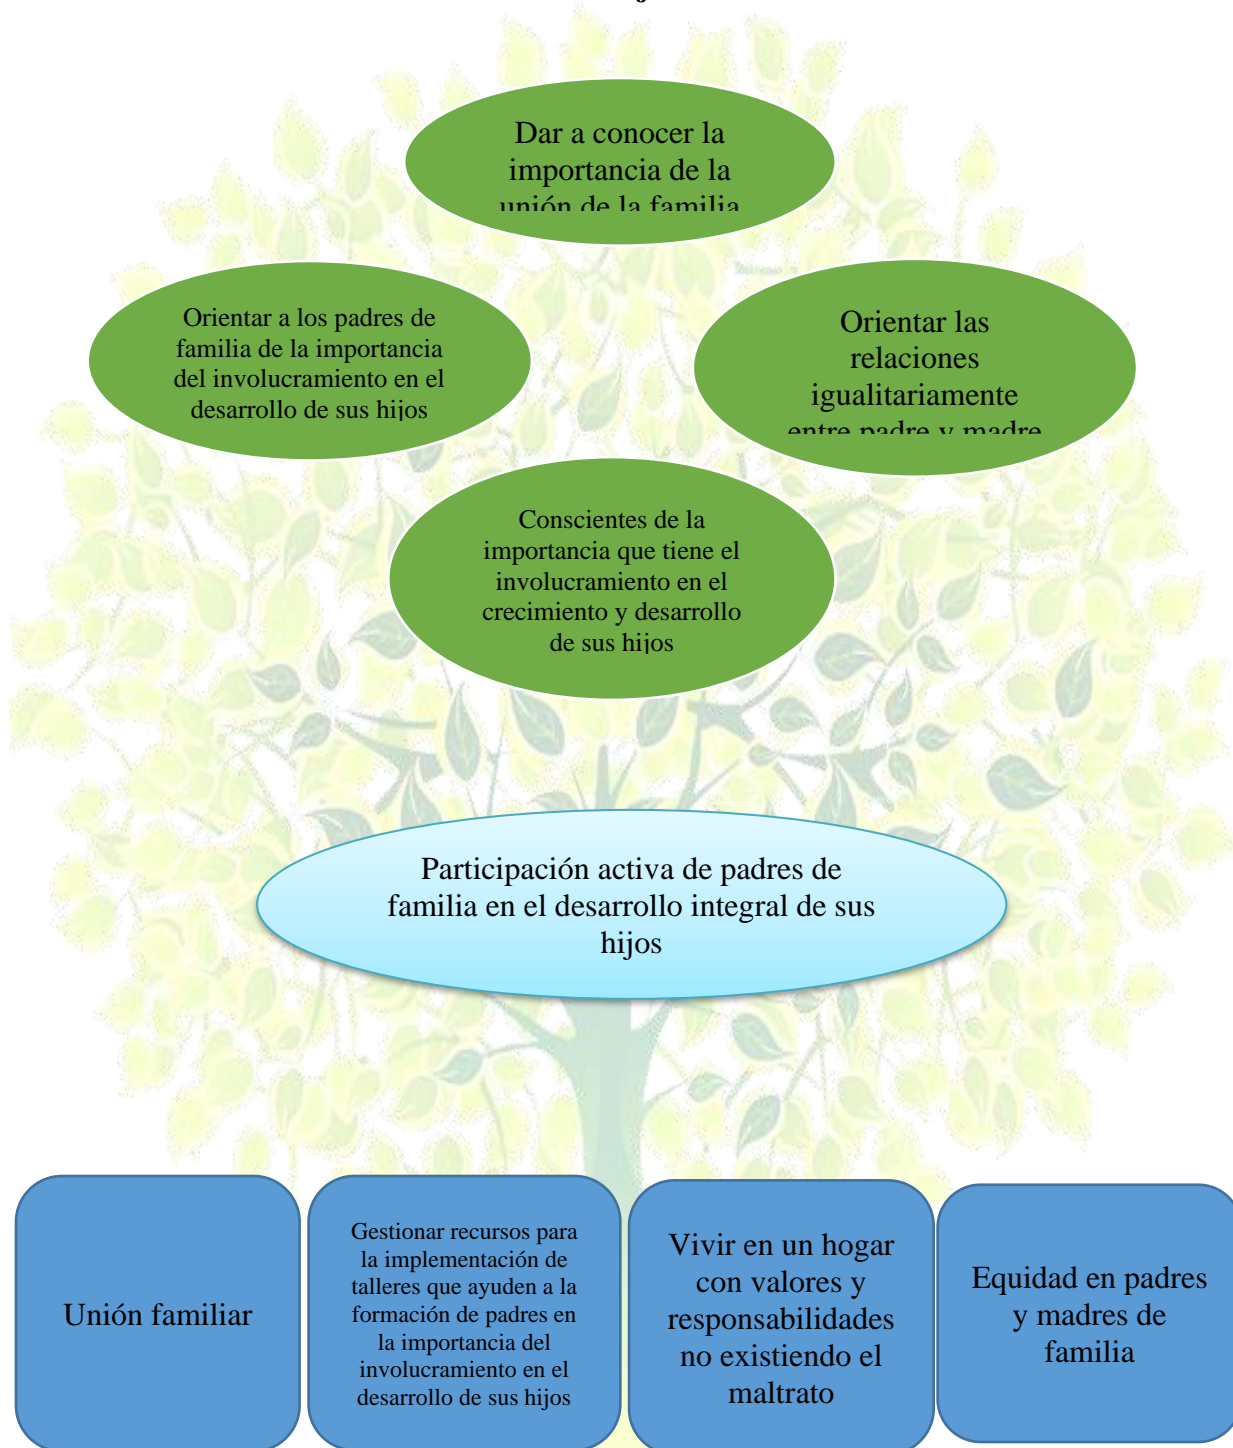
Dar a conocer la importancia de la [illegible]

Orientar a los padres de familia de la importancia del involucramiento en el desarrollo de sus hijos

Orientar las relaciones igualitariamente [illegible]

Conscientes de la importancia que tiene el involucramiento en el crecimiento y desarrollo de sus hijos

Participación activa de padres de familia en el desarrollo integral de sus hijos

Unión familiar

Gestionar recursos para la implementación de talleres que ayuden a la formación de padres en la importancia del involucramiento en el desarrollo de sus hijos

Vivir en un hogar con valores y responsabilidades no existiendo el maltrato

Equidad en padres y madres de familia